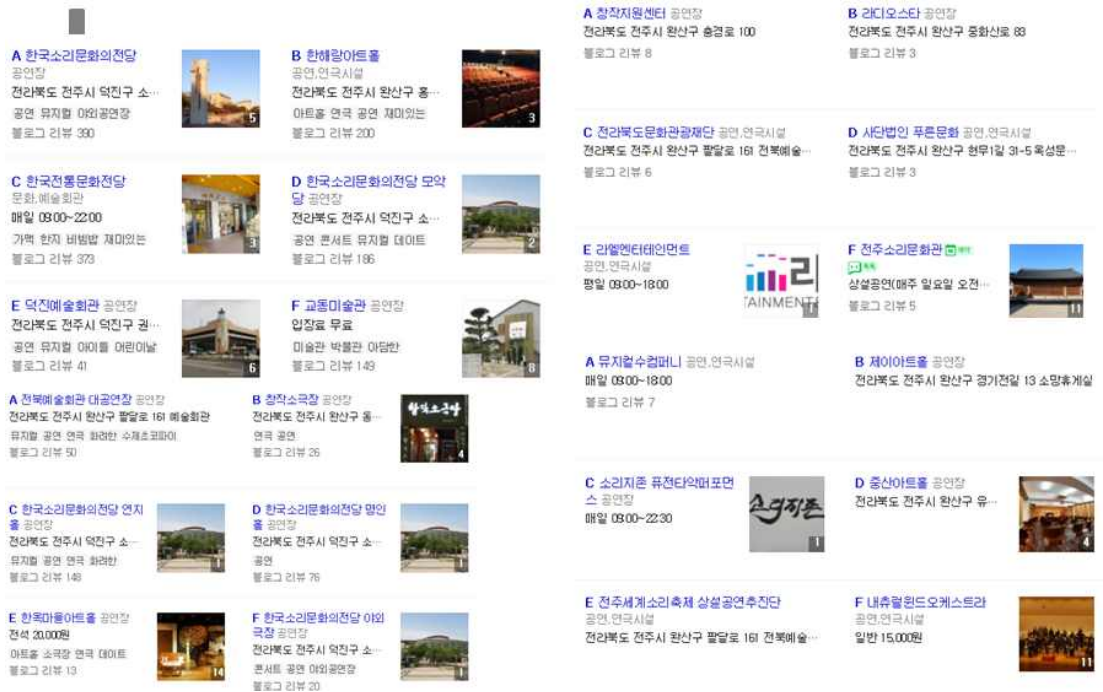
A 한국소리문화의전당
공연장
전라북도 전주시 덕진구 소…
공연 뮤지컬 야외공연장
블로그 리뷰 390
5

B 한해랑아트홀
공연,연극시설
전라북도 전주시 완산구 홍…
아트홀 연극 공연 재미있는
블로그 리뷰 200
3

C 한국전통문화전당
문화,예술회관
매일 09:00~22:00
가맥 한지 비빔밥 재미있는
블로그 리뷰 373
3

D 한국소리문화의전당 모악당 공연장
전라북도 전주시 덕진구 소…
공연 콘서트 뮤지컬 데이트
블로그 리뷰 186
2

E 덕진예술회관 공연장
전라북도 전주시 덕진구 권…
공연 뮤지컬 아이들 어린이날
블로그 리뷰 41
6

F 교동미술관 공연장
입장료 무료
미술관 박물관 아담한
블로그 리뷰 149
8

A 전북예술회관 대공연장 공연장
전라북도 전주시 완산구 팔달로 161 예술회관
뮤지컬 공연 연극 화려한 수제초코파이
블로그 리뷰 50

B 창작소극장 공연장
전라북도 전주시 완산구 홍…
연극 공연
블로그 리뷰 26
4

C 한국소리문화의전당 연지홀 공연장
전라북도 전주시 덕진구 소…
뮤지컬 공연 연극 화려한
블로그 리뷰 148
1

D 한국소리문화의전당 명인홀 공연장
전라북도 전주시 덕진구 소…
공연
블로그 리뷰 76
1

E 한옥마을아트홀 공연장
전석 20,000원
아트홀 소극장 연극 데이트
블로그 리뷰 13
14

F 한국소리문화의전당 야외극장 공연장
전라북도 전주시 덕진구 소…
콘서트 공연 야외공연장
블로그 리뷰 20
1

A 창작지원센터 공연장
전라북도 전주시 완산구 충경로 100
블로그 리뷰 8

B 라디오스타 공연장
전라북도 전주시 완산구 중화산로 83
블로그 리뷰 3

C 전라북도문화관광재단 공연,연극시설
전라북도 전주시 완산구 팔달로 161 전북예술…
블로그 리뷰 6

D 사단법인 푸른문화 공연,연극시설
전라북도 전주시 완산구 현무1길 31-5 옥성문…
블로그 리뷰 3

E 라엘엔터테인먼트
공연,연극시설
평일 09:00~18:00
TAINMENT
1

F 전주소리문화관 예약
톡톡
상설공연(매주 일요일 오전…
블로그 리뷰 5
11

A 뮤지컬수컴퍼니 공연,연극시설
매일 09:00~18:00
블로그 리뷰 7

B 제이아트홀 공연장
전라북도 전주시 완산구 경기전길 13 소망휴게실

C 소리지존 퓨전타악퍼포먼스 공연장
매일 09:00~22:30
소리지존
1

D 중산아트홀 공연장
전라북도 전주시 완산구 유…
4

E 전주세계소리축제 상설공연추진단
공연,연극시설
전라북도 전주시 완산구 팔달로 161 전북예술…

F 내츄럴윈드오케스트라
공연,연극시설
일반 15,000원
11